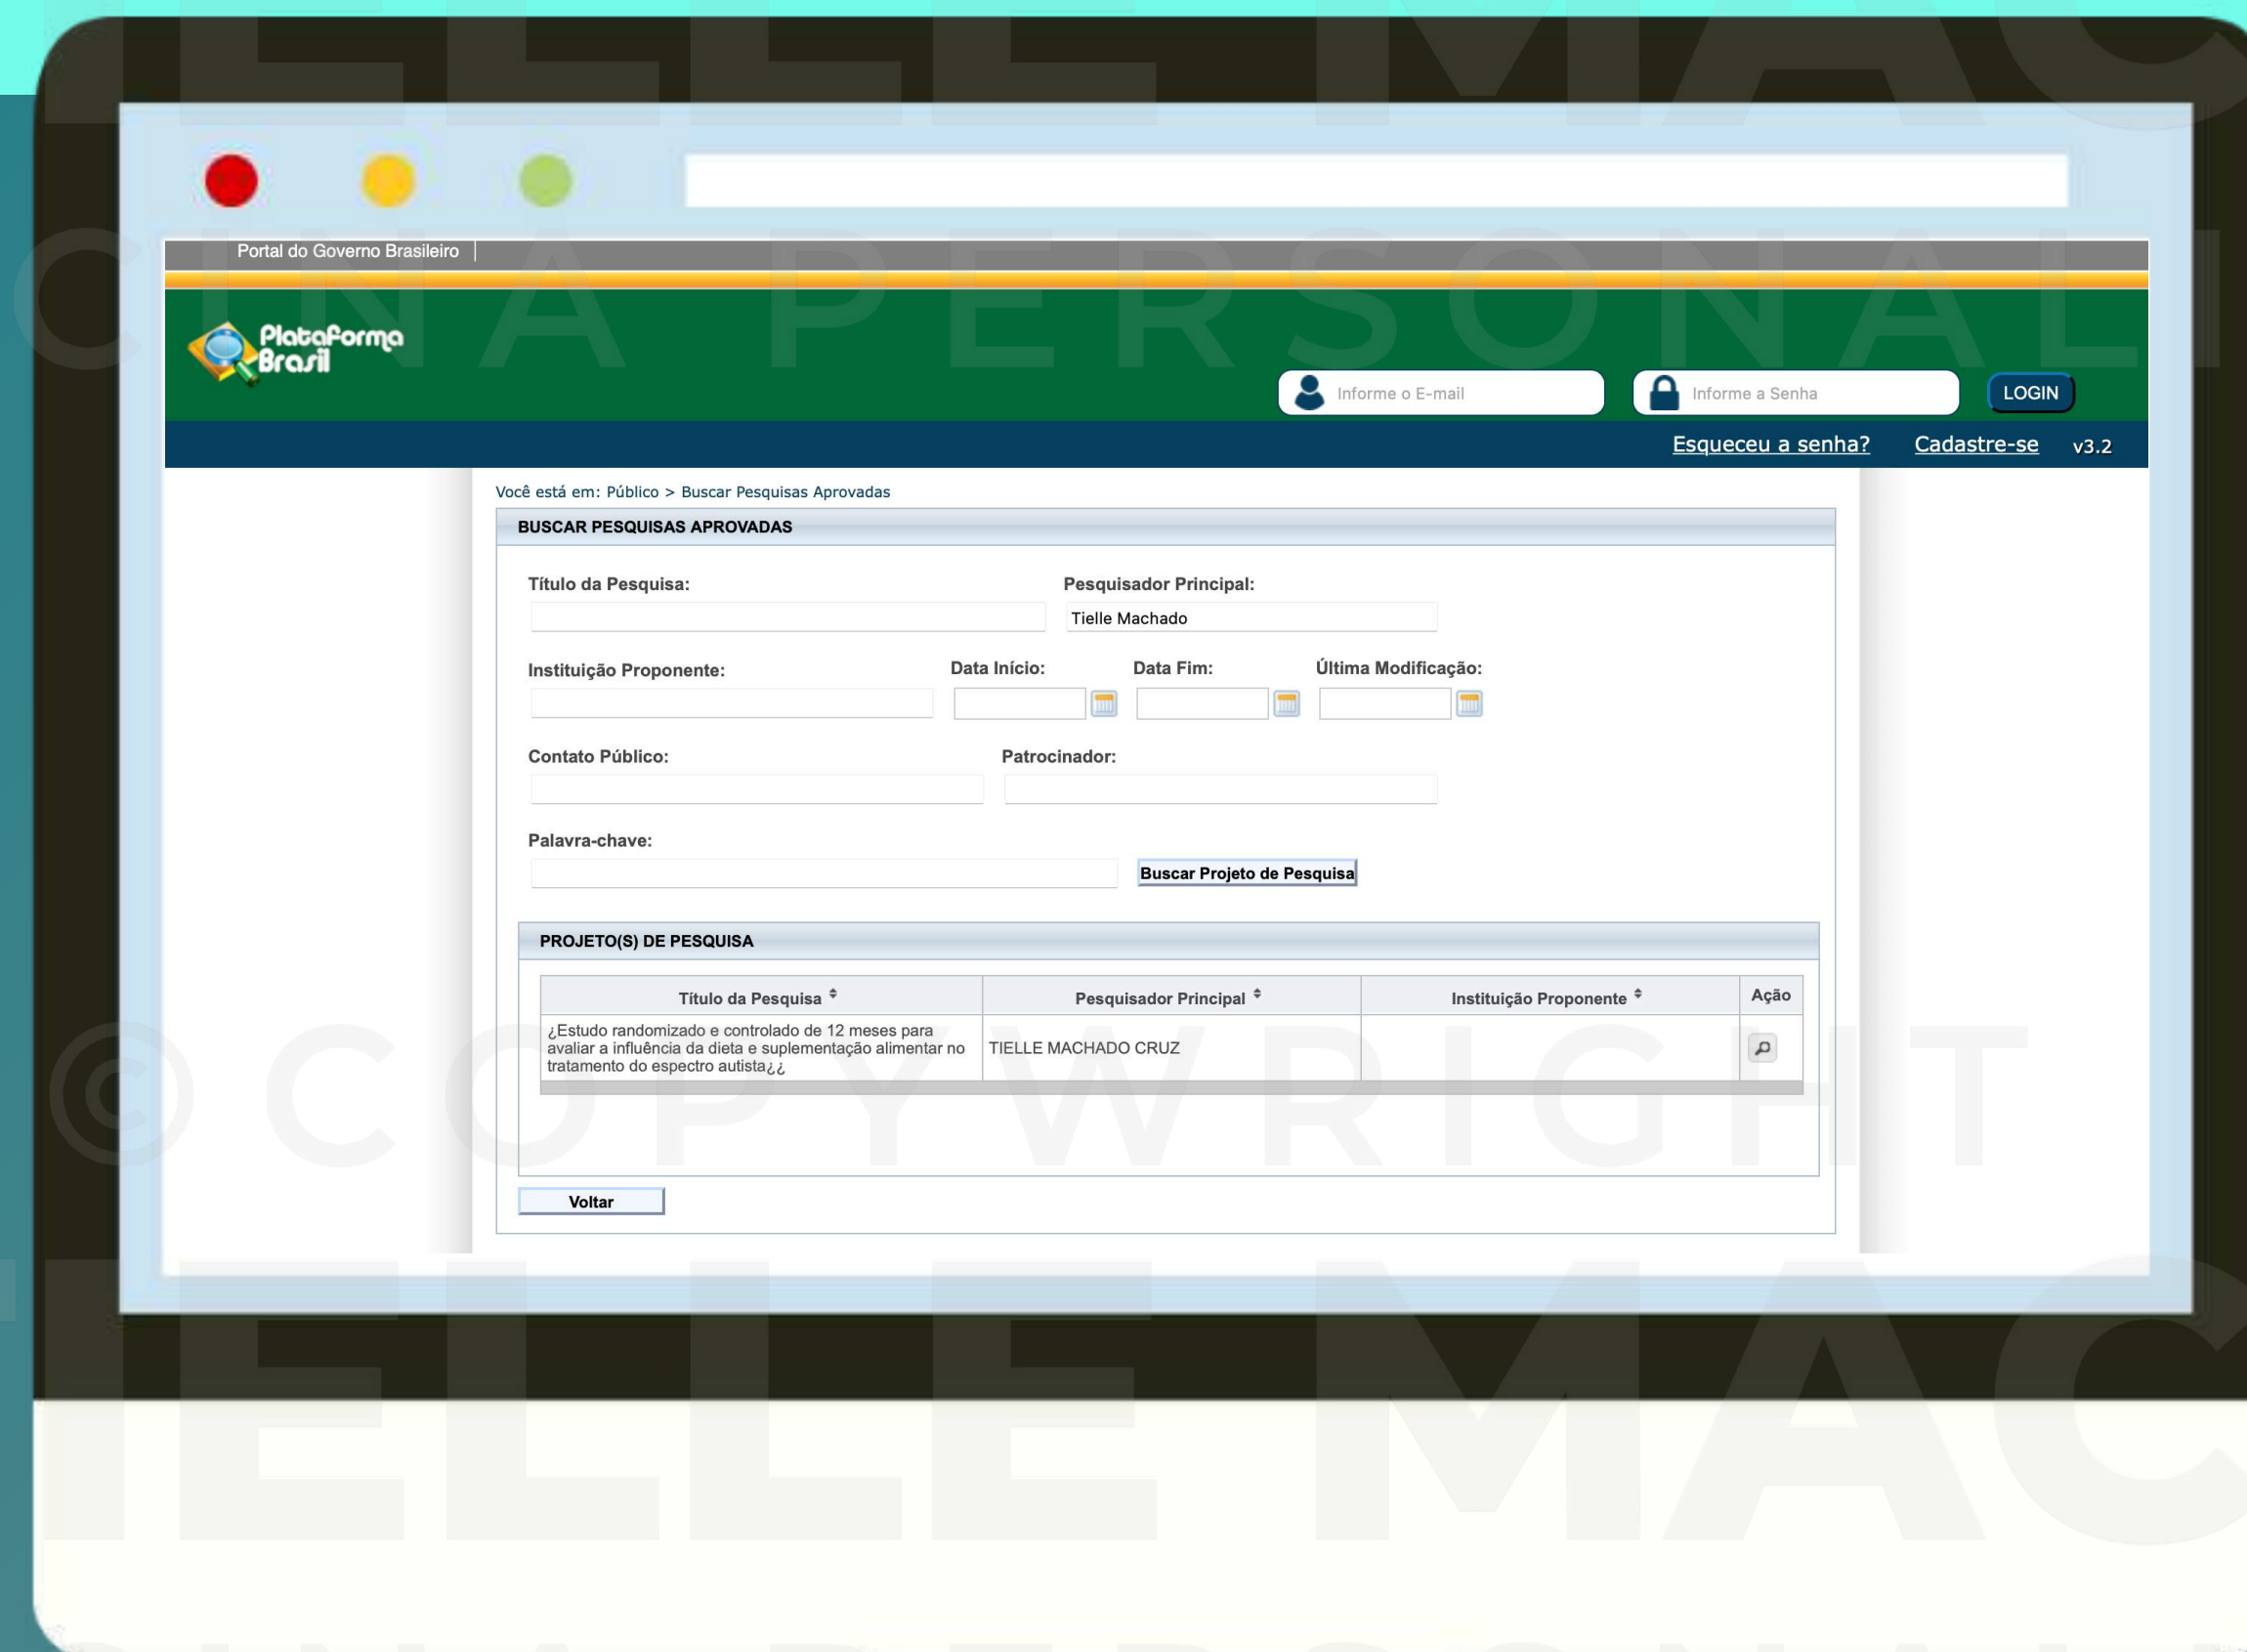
Portal do Governo Brasileiro

Plataforma Brasil

Informe o E-mail
Informe a Senha
LOGIN

Esqueceu a senha? Cadastre-se v3.2

Você está em: Público > Buscar Pesquisas Aprovadas

BUSCAR PESQUISAS APROVADAS

Título da Pesquisa:
Pesquisador Principal:
Tielle Machado

Instituição Proponente:
Data Início:
Data Fim:
Última Modificação:

Contato Público:
Patrocinador:

Palavra-chave:
Buscar Projeto de Pesquisa

PROJETO(S) DE PESQUISA

| Título da Pesquisa | Pesquisador Principal | Instituição Proponente | Ação |
|---|---|---|---|
| ¿Estudo randomizado e controlado de 12 meses para avaliar a influência da dieta e suplementação alimentar no tratamento do espectro autista¿¿ | TIELLE MACHADO CRUZ | | |

Voltar

TIELLE MACHADO PERSONAL
© COPYWRIGHT
TIELLE MACHADO